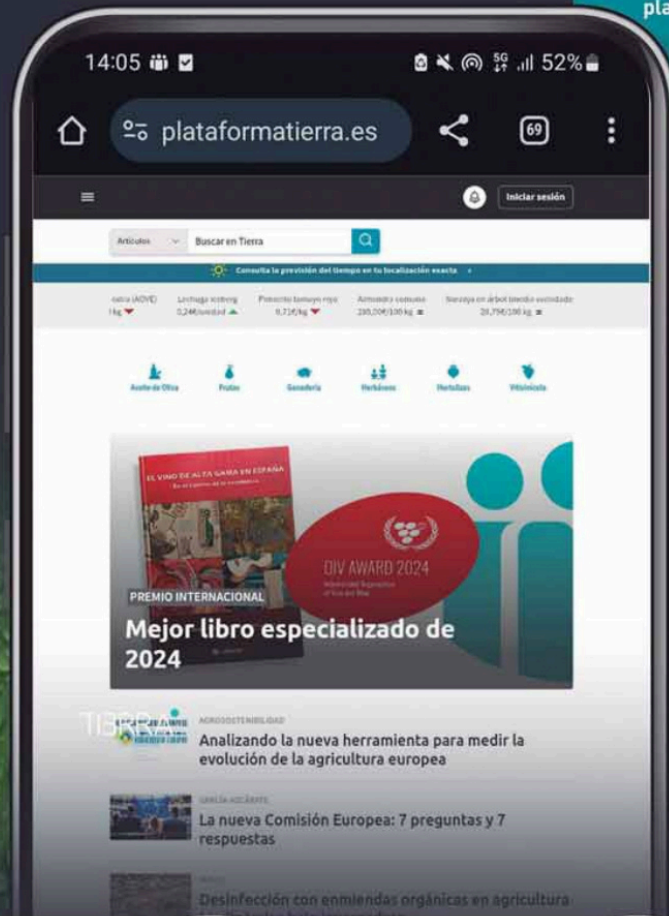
pla

14:05

52%

plataformatierra.es

69

Iniciar sesión

Artículos

Buscar en Tierra

Consulta la previsión del tiempo en tu localización exacta

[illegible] extra (AOVE) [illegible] kg | Lechuga iceberg 0,24€/unidad | Pimiento lamuyo rojo 0,71€/kg | Almendra comuna 280,00€/100 kg | Naranja en árbol blanca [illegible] 26,75€/100 kg

Aceite de Oliva | Frutas | Ganadería | Herbáceos | Hortalizas | Vitivinícola

EL VINO DE ALTA GAMA EN ESPAÑA

OIV AWARD 2024

PREMIO INTERNACIONAL

Mejor libro especializado de 2024

AGROSOSTENIBILIDAD

Analizando la nueva herramienta para medir la evolución de la agricultura europea

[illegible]

La nueva Comisión Europea: 7 preguntas y 7 respuestas

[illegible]

Desinfección con enmiendas orgánicas en agricultura